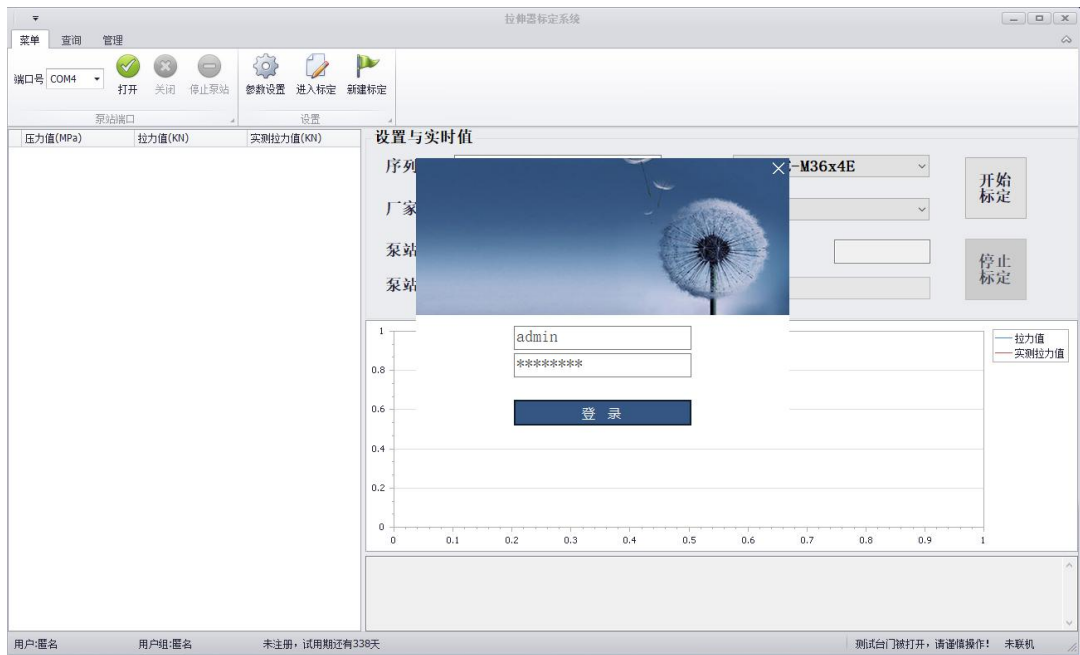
拉伸器标定系统

菜单 查询 管理

端口号 COM4

打开 关闭 停止泵站

泵站端口

参数设置 进入标定 新建标定

设置

| 压力值(MPa) | 拉力值(KN) | 实测拉力值(KN) |
|---|---|---|

设置与实时值

序列

厂家

泵站

泵站

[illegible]-M36x4E

开始标定

停止标定

admin

********

登 录

1
0.8
0.6
0.4
0.2
0

0 0.1 0.2 0.3 0.4 0.5 0.6 0.7 0.8 0.9 1

拉力值
实测拉力值

用户:匿名 用户组:匿名 未注册，试用期还有338天 测试台门被打开，请谨慎操作! 未联机